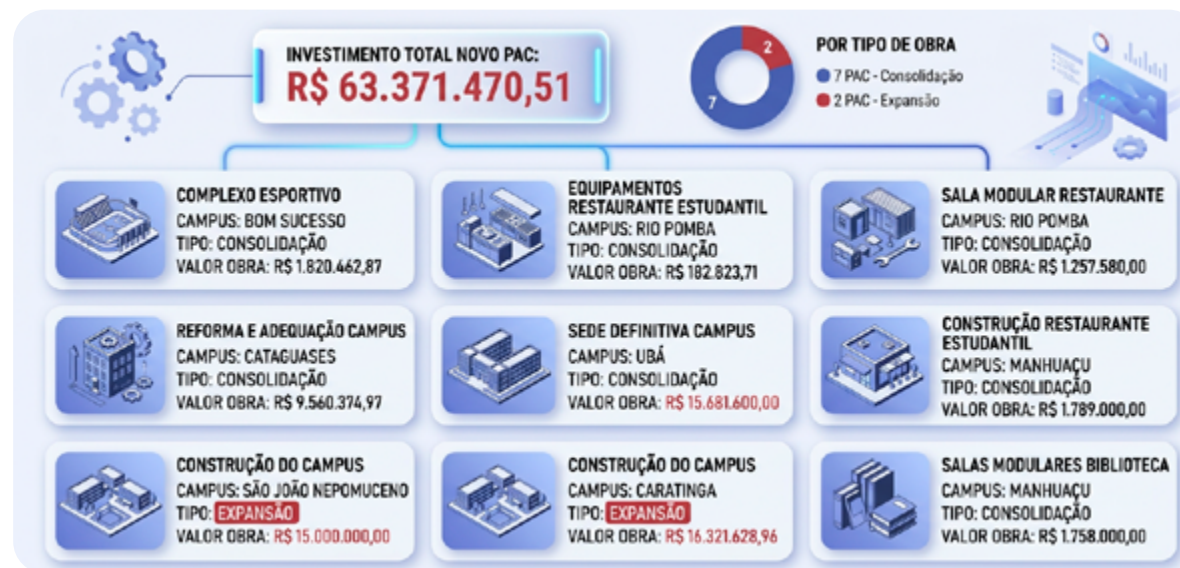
INVESTIMENTO TOTAL NOVO PAC:
R$ 63.371.470,51

2
7
POR TIPO DE OBRA
7 PAC - Consolidação
2 PAC - Expansão

COMPLEXO ESPORTIVO
CAMPUS: BOM SUCESSO
TIPO: CONSOLIDAÇÃO
VALOR OBRA: R$ 1.820.462,87

EQUIPAMENTOS RESTAURANTE ESTUDANTIL
CAMPUS: RIO POMBA
TIPO: CONSOLIDAÇÃO
VALOR OBRA: R$ 182.823,71

SALA MODULAR RESTAURANTE
CAMPUS: RIO POMBA
TIPO: CONSOLIDAÇÃO
VALOR OBRA: R$ 1.257.580,00

REFORMA E ADEQUAÇÃO CAMPUS
CAMPUS: CATAGUASES
TIPO: CONSOLIDAÇÃO
VALOR OBRA: R$ 9.560.374,97

SEDE DEFINITIVA CAMPUS
CAMPUS: UBÁ
TIPO: CONSOLIDAÇÃO
VALOR OBRA: R$ 15.681.600,00

CONSTRUÇÃO RESTAURANTE ESTUDANTIL
CAMPUS: MANHUAÇU
TIPO: CONSOLIDAÇÃO
VALOR OBRA: R$ 1.789.000,00

CONSTRUÇÃO DO CAMPUS
CAMPUS: SÃO JOÃO NEPOMUCENO
TIPO: EXPANSÃO
VALOR OBRA: R$ 15.000.000,00

CONSTRUÇÃO DO CAMPUS
CAMPUS: CARATINGA
TIPO: EXPANSÃO
VALOR OBRA: R$ 16.321.628,96

SALAS MODULARES BIBLIOTECA
CAMPUS: MANHUAÇU
TIPO: CONSOLIDAÇÃO
VALOR OBRA: R$ 1.758.000,00